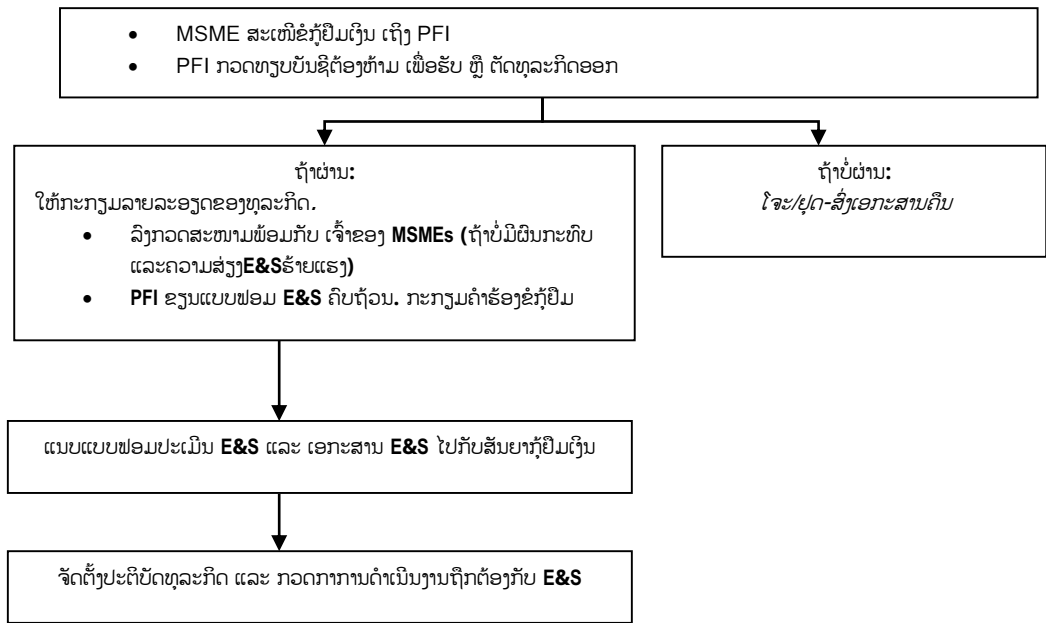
- MSME ສະເໜີຂໍກູ້ຢືມເງິນ ເຖິງ PFI
- PFI ກວດທຽບບັນຊີຕ້ອງຫ້າມ ເພື່ອຮັບ ຫຼື ຕັດທຸລະກິດອອກ

ຖ້າຜ່ານ:
ໃຫ້ກະກຽມລາຍລະອຽດຂອງທຸລະກິດ.
- ລົງກວດສະໜາມພ້ອມກັບ ເຈົ້າຂອງ **MSMEs** (ຖ້າບໍ່ມີຜົນກະທົບ ແລະຄວາມສ່ຽງ**E&S**ຮ້າຍແຮງ)
- **PFI** ຂຽນແບບຟອມ **E&S** ຄົບຖ້ວນ. ກະກຽມຄໍາຮ້ອງຂໍກູ້ຢືມ

ຖ້າບໍ່ຜ່ານ:
*ໂຈະ/ຢຸດ-ສົ່ງເອກະສານຄືນ*

ແນບແບບຟອມປະເມີນ **E&S** ແລະ ເອກະສານ **E&S** ໄປກັບສັນຍາກູ້ຢືມເງິນ

ຈັດຕັ້ງປະຕິບັດທຸລະກິດ ແລະ ກວດກາການດໍາເນີນງານຖືກຕ້ອງກັບ **E&S**